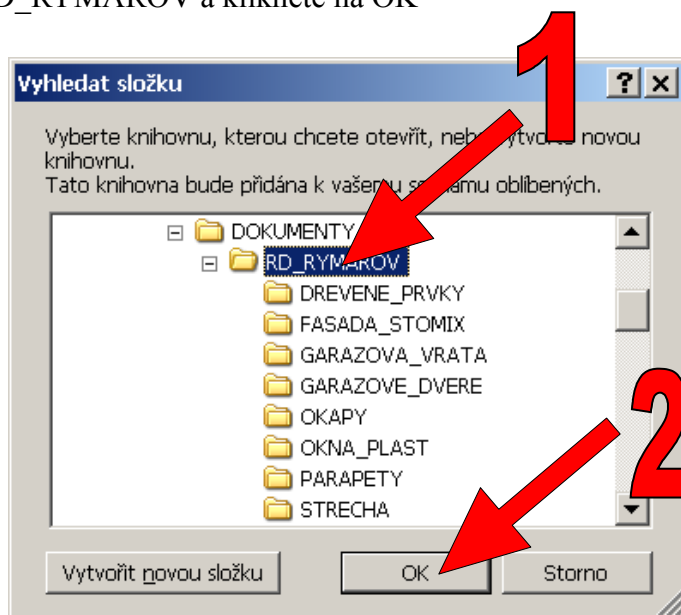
D_RYMAROV a klikněte na OK

Vyhledat složku

?

Vyberte knihovnu, kterou chcete otevřít, nebo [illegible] vytvořte novou knihovnu.
Tato knihovna bude přidána k vašemu s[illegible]amu oblíbených.

DOKUMENTY
RD_RYMAROV
DREVENE_PRVKY
FASADA_STOMIX
GARAZOVA_VRATA
GARAZOVE_DVERE
OKAPY
OKNA_PLAST
PARAPETY
STRECHA

1
2

Vytvořit novou složku
OK
Storno